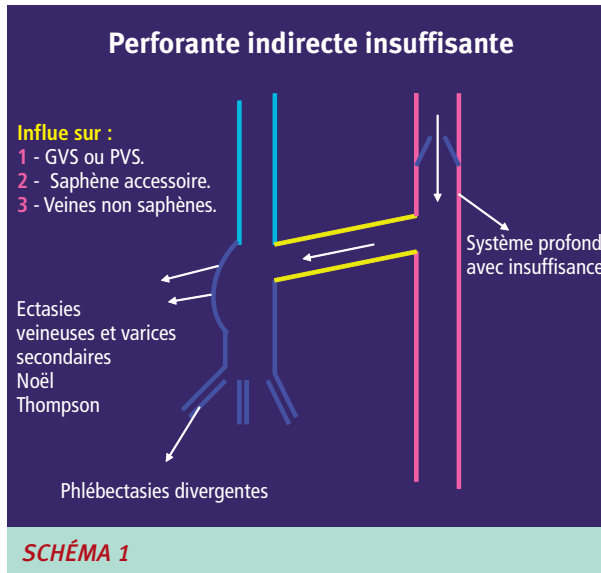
Perforante indirecte insuffisante

Influe sur :
1 - GVS ou PVS.
2 - Saphène accessoire.
3 - Veines non saphènes.

Système profond avec insuffisance

Ectasies veineuses et varices secondaires Noël Thompson

Phlébectasies divergentes

SCHÉMA 1